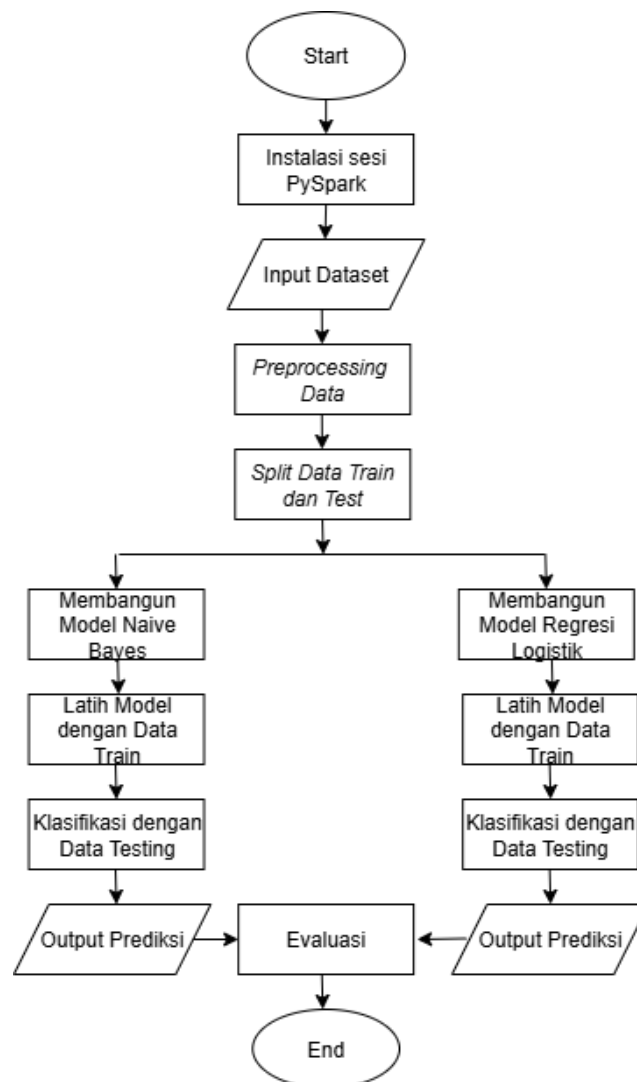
Start

Instalasi sesi PySpark

Input Dataset

Preprocessing Data

Split Data Train dan Test

Membangun Model Naive Bayes

Latih Model dengan Data Train

Klasifikasi dengan Data Testing

Output Prediksi

Membangun Model Regresi Logistik

Latih Model dengan Data Train

Klasifikasi dengan Data Testing

Output Prediksi

Evaluasi

End